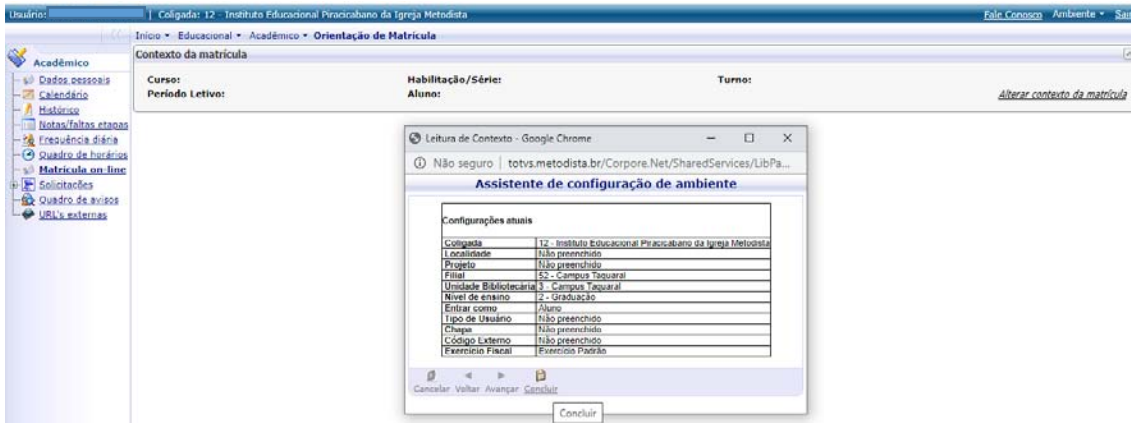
Usuário: | Coligada: 12 - Instituto Educacional Piracicabano da Igreja Metodista

Fale Conosco Ambiente • Sai

Início • Educacional • Acadêmico • Orientação de Matrícula

Acadêmico

Dados pessoais
Calendário
Histórico
Notas/faltas etapas
Frequência diária
Quadro de horários
Matrícula on-line
Solicitações
Quadro de avisos
URL's externas

Contexto da matrícula

Curso:
Período Letivo:
Habilitação/Série:
Aluno:
Turno:

Alterar contexto da matrícula

Leitura de Contexto - Google Chrome

Não seguro | totvs.metodista.br/Corpore.Net/SharedServices/LibPa...

Assistente de configuração de ambiente

Configurações atuais

| | |
|---|---|
| Coligada | 12 - Instituto Educacional Piracicabano da Igreja Metodista |
| Localidade | Não preenchido |
| Projeto | Não preenchido |
| Filial | 52 - Campus Taquaral |
| Unidade Bibliotecária | 3 - Campus Taquaral |
| Nível de ensino | 2 - Graduação |
| Entrar como | Aluno |
| Tipo de Usuário | Não preenchido |
| Chapa | Não preenchido |
| Código Externo | Não preenchido |
| Exercício Fiscal | Exercício Padrão |

Cancelar Voltar Avançar Concluir

Concluir